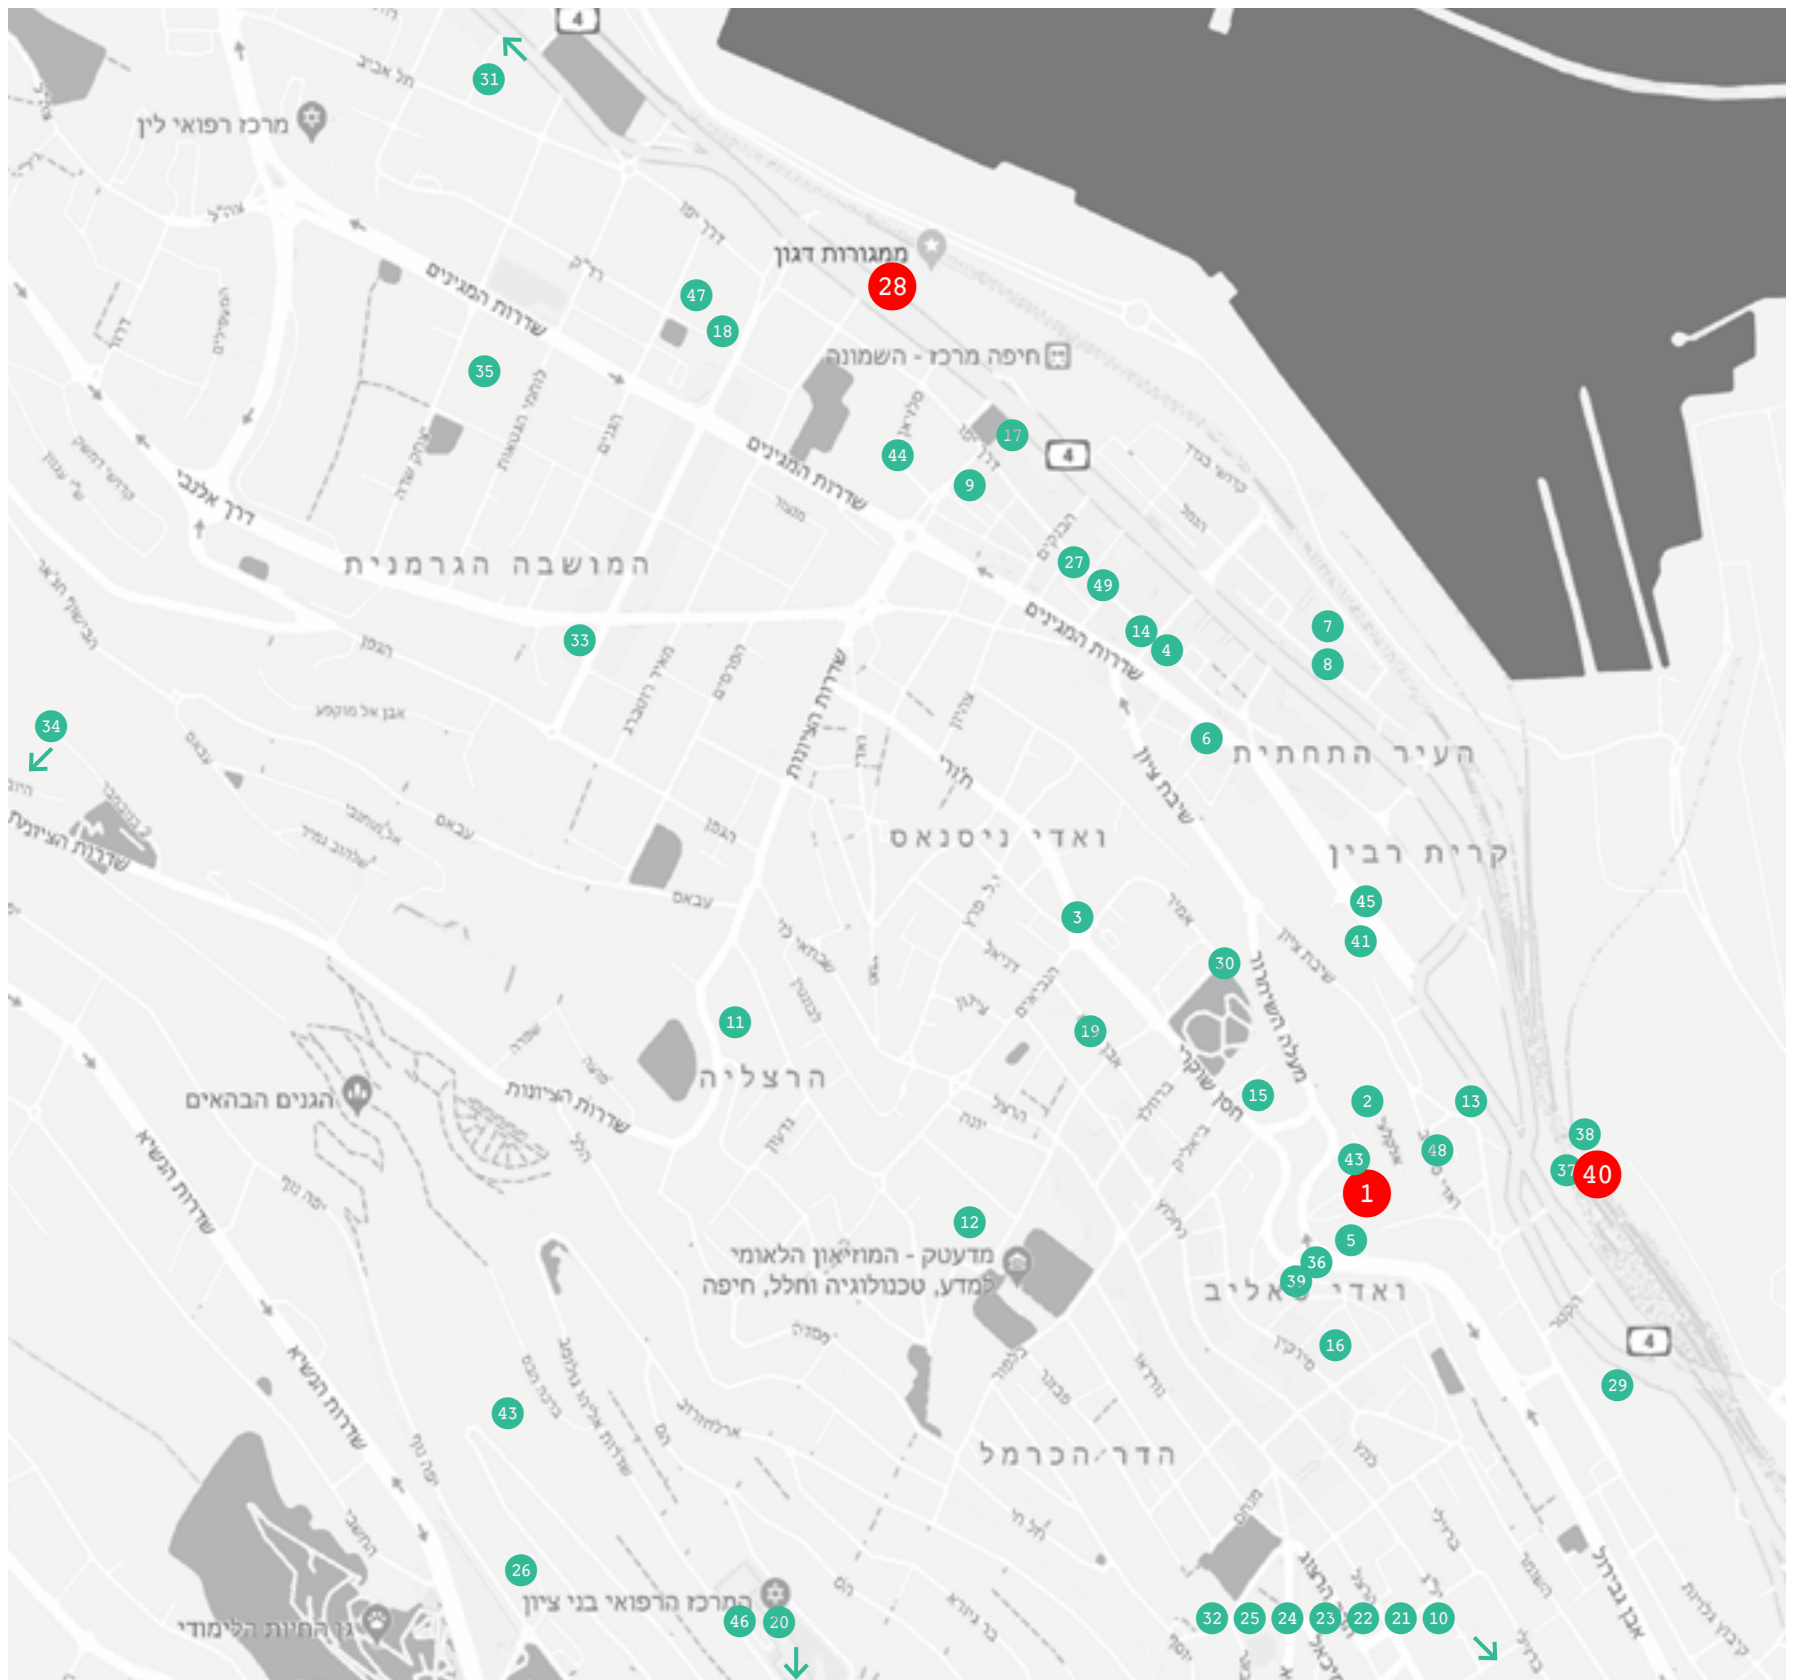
4
31
דרך תל אביב
מרכז רפואי לין
ממגורות דגון
28
47
18
שדרות המגינים
35
חיפה מרכז - השמונה
17
4
44
9
שדרות המגינים
דרך אלנבי
המושבה הגרמנית
27
49
14
4
7
8
33
שדרות המגינים
34
6
העיר התחתית
שדרות הציונות
ואדי ניסנאס
קרית רבין
45
41
3
30
11
19
הרצליה
הגנים הבהאים
שדרות הציונות
15
2
13
38
43
48
37
40
1
12
מדעטק - המוזיאון הלאומי למדע, טכנולוגיה וחלל, חיפה
5
36
39
ואדי סאליב
16
4
29
43
הדר הכרמל
שדרות הנשיא
26
המרכז הרפואי בני ציון
גן החיות הלימודי
46
20
32
25
24
23
22
21
10